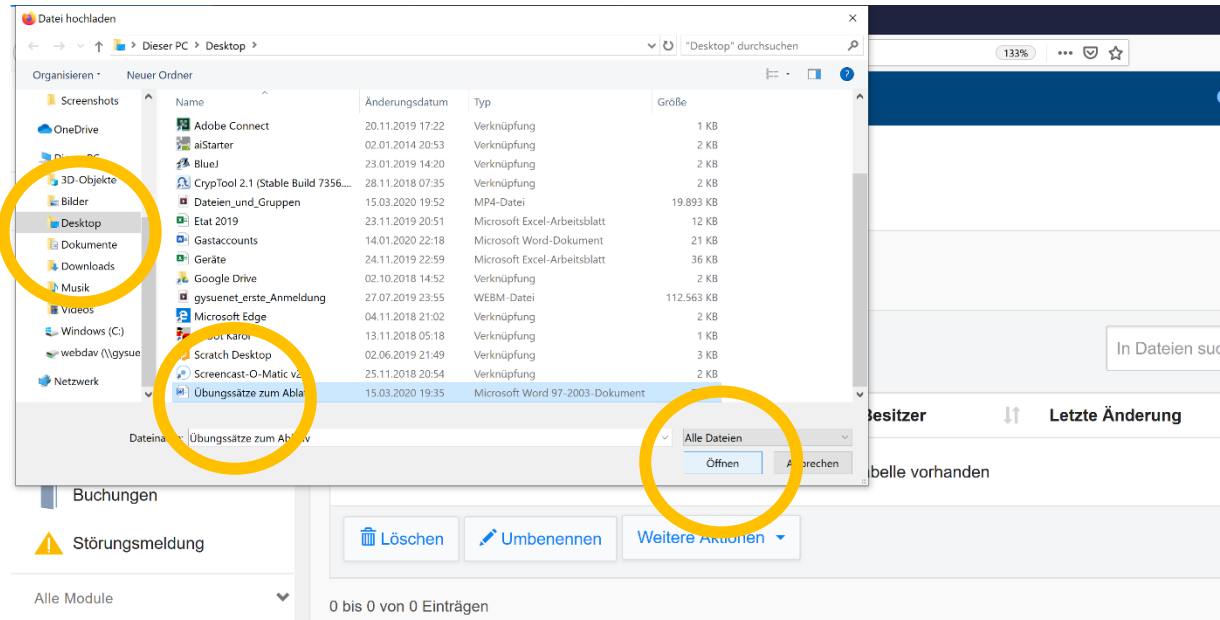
Datei hochladen

Dieser PC > Desktop >

"Desktop" durchsuchen

133%

Organisieren ▾ Neuer Ordner

Screenshots
OneDrive
Dieser PC
3D-Objekte
Bilder
Desktop
Dokumente
Downloads
Musik
Videos
Windows (C:)
webdav (\\gysue
Netzwerk

| Name | Änderungsdatum | Typ | Größe |
|---|---|---|---|
| Adobe Connect | 20.11.2019 17:22 | Verknüpfung | 1 KB |
| aiStarter | 02.01.2014 20:53 | Verknüpfung | 2 KB |
| BlueJ | 23.01.2019 14:20 | Verknüpfung | 2 KB |
| CrypTool 2.1 (Stable Build 7356.... | 28.11.2018 07:35 | Verknüpfung | 2 KB |
| Dateien_und_Gruppen | 15.03.2020 19:52 | MP4-Datei | 19.893 KB |
| Etat 2019 | 23.11.2019 20:51 | Microsoft Excel-Arbeitsblatt | 12 KB |
| Gastaccounts | 14.01.2020 22:18 | Microsoft Word-Dokument | 21 KB |
| Geräte | 24.11.2019 22:59 | Microsoft Excel-Arbeitsblatt | 36 KB |
| Google Drive | 02.10.2018 14:52 | Verknüpfung | 2 KB |
| gysuenet_erste_Anmeldung | 27.07.2019 23:55 | WEBM-Datei | 112.563 KB |
| Microsoft Edge | 04.11.2018 21:02 | Verknüpfung | 2 KB |
| Robot Karol | 13.11.2018 05:18 | Verknüpfung | 1 KB |
| Scratch Desktop | 02.06.2019 21:49 | Verknüpfung | 3 KB |
| Screencast-O-Matic v2 | 25.11.2018 20:54 | Verknüpfung | 2 KB |
| Übungssätze zum Abla | 15.03.2020 19:35 | Microsoft Word 97-2003-Dokument | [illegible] |

Dateiname: Übungssätze zum Ablativ

Alle Dateien

Öffnen Abbrechen

In Dateien suc

Besitzer Letzte Änderung

belle vorhanden

Buchungen

Störungsmeldung

Alle Module

Löschen Umbenennen Weitere Aktionen

0 bis 0 von 0 Einträgen